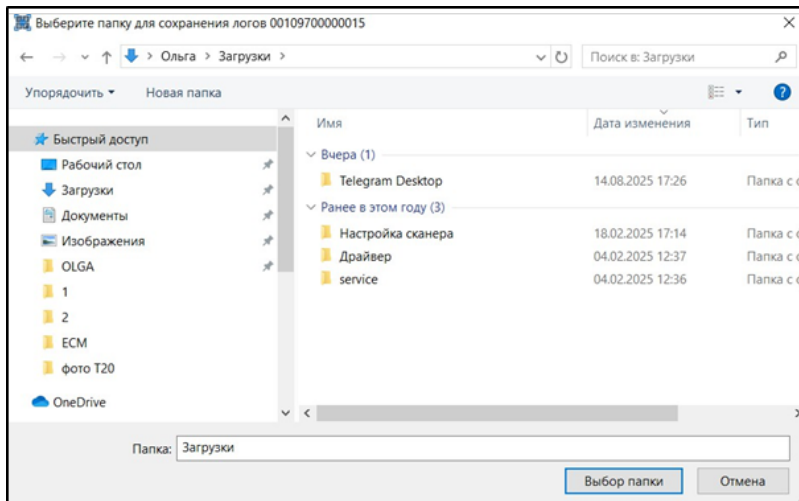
Выберите папку для сохранения логов 00109700000015

Ольга > Загрузки >

Поиск в: Загрузки

Упорядочить ▾ Новая папка

Быстрый доступ
Рабочий стол
Загрузки
Документы
Изображения
OLGA
1
2
ECM
фото T20
OneDrive

| Имя | Дата изменения | Тип |
|---|---|---|
| Вчера (1) | | |
| Telegram Desktop | 14.08.2025 17:26 | Папка с |
| Ранее в этом году (3) | | |
| Настройка сканера | 18.02.2025 17:14 | Папка с |
| Драйвер | 04.02.2025 12:37 | Папка с |
| service | 04.02.2025 12:36 | Папка с |

Папка: Загрузки

Выбор папки Отмена